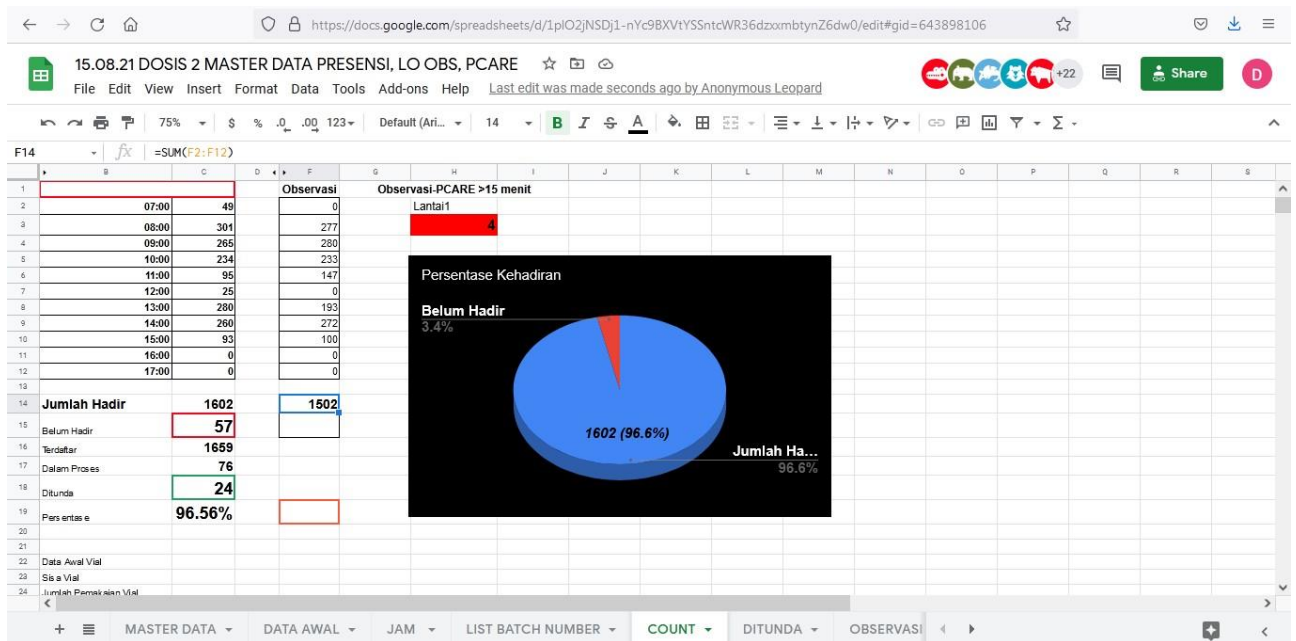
https://docs.google.com/spreadsheets/d/1plO2jNSDj1-nYc9BXVtYSSntcWR36dzxxmbtynZ6dw0/edit#gid=643898106

15.08.21 DOSIS 2 MASTER DATA PRESENSI, LO OBS, PCARE

File Edit View Insert Format Data Tools Add-ons Help Last edit was made seconds ago by Anonymous Leopard

+22 Share D

75% $ % .0 .00 123 Default (Ari... 14 B I S A

F14 =SUM(F2:F12)

| | B | C | D | F | G | H |
|---|---|---|---|---|---|---|
| 1 | | | | Observasi | | Observasi-PCARE >15 menit |
| 2 | 07:00 | 49 | | 0 | | Lantai1 |
| 3 | 08:00 | 301 | | 277 | | 4 |
| 4 | 09:00 | 265 | | 280 | | |
| 5 | 10:00 | 234 | | 233 | | |
| 6 | 11:00 | 95 | | 147 | | |
| 7 | 12:00 | 25 | | 0 | | |
| 8 | 13:00 | 280 | | 193 | | |
| 9 | 14:00 | 260 | | 272 | | |
| 10 | 15:00 | 93 | | 100 | | |
| 11 | 16:00 | 0 | | 0 | | |
| 12 | 17:00 | 0 | | 0 | | |
| 13 | | | | | | |
| 14 | Jumlah Hadir | 1602 | | 1502 | | |
| 15 | Belum Hadir | 57 | | | | |
| 16 | Terdaftar | 1659 | | | | |
| 17 | Dalam Proses | 76 | | | | |
| 18 | Ditunda | 24 | | | | |
| 19 | Persentas e | 96.56% | | | | |
| 20 | | | | | | |
| 21 | | | | | | |
| 22 | Data Awal Vial | | | | | |
| 23 | Sis a Vial | | | | | |
| 24 | Jumlah Pemakaian Vial | | | | | |

Persentase Kehadiran
Belum Hadir
3.4%
1602 (96.6%)
Jumlah Ha...
96.6%

+ MASTER DATA DATA AWAL JAM LIST BATCH NUMBER COUNT DITUNDA OBSERVASI